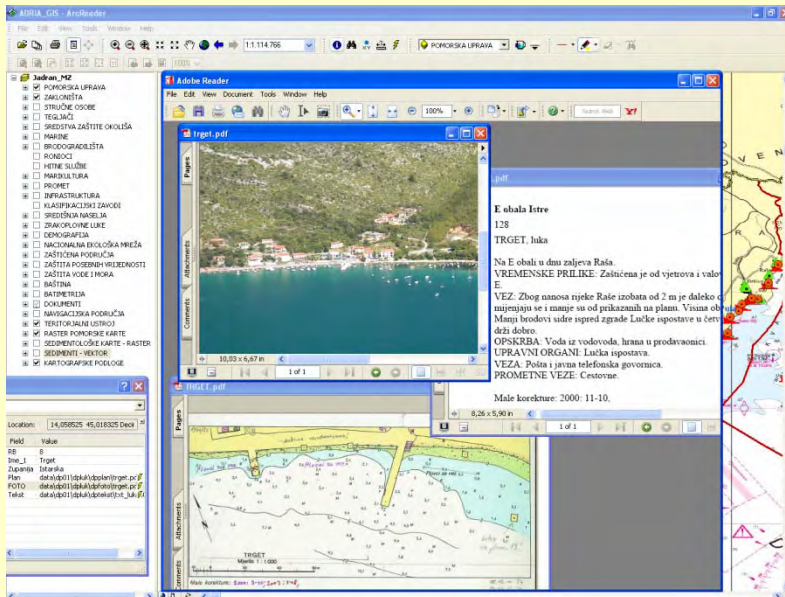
ADRIA_GIS - ArcReader

File Edit View Tools Window Help

1:1.114.766

POMORSKA UPRAVA

100%

Jadran_MZ
POMORSKA UPRAVA
ZAKLONIŠTA
STRUČNE OSOBE
TEGLJAČI
SREDSTVA ZAŠTITE OKOLIŠA
MARINE
BRODOGRADILIŠTA
RONIOCI
HITNE SLUŽBE
MARIKULTURA
PROMET
INFRASTRUKTURA
KLASIFIKACIJSKI ZAVODI
SREDIŠNJA NASELJA
ZRAKOPLOVNE LUKE
DEMOGRAFIJA
NACIONALNA EKOLOŠKA MREŽA
ZAŠTIĆENA PODRUČJA
ZAŠTIĆENA POSEBNIH VRIJEDNOSTI
ZAŠTITA VODE I MORA
BAŠTINA
BATIMETRIJA
DOKUMENTI
NAVIGACIJSKA PODRUČJA
TERITORIJALNI USTROJ
RASTER POMORSKE KARTE
SEDIMENTOLOŠKE KARTE - RASTER
SEDIMENTI - VEKTOR
KARTOGRAFSKE PODLOGE

Location: 14,058525 45,018325 Deci

| Field | Value |
|---|---|
| RB | 8 |
| Ime_I | Trget |
| Zupanija | Istarska |
| Plan | data\dp01\dpluk\dpplan\trget.pc |
| FOTO | data\dp01\dpluk\dpfoto\trget.pc |
| Tekst | data\dp01\dpluk\dptekst\txt_luk |

Adobe Reader
File Edit View Document Tools Window Help
100%
Search Web

trget.pdf
Pages
Attachments
Comments
10,83 x 6,67 in
1 of 1

.pdf
E obala Istre
128
TRGET, luka

Na E obali u dnu zaljeva Raša.
VREMENSKE PRILIKE: Zaštićena je od vjetrova i valo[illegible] E.
VEZ: Zbog nanosa rijeke Raše izobata od 2 m je daleko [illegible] mijenjaju se i manje su od prikazanih na planu. Visina ob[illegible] Manji brodovi sidre ispred zgrade Lučke ispostave u četv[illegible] drži dobro.
OPSKRBA: Voda iz vodovoda, hrana u prodavaonici.
UPRAVNI ORGANI: Lučka ispostava.
VEZA: Pošta i javna telefonska govornica.
PROMETNE VEZE: Cestovne.

Male korekture: 2000: 11-10.
8,26 x 5,90 in
1 of 1

TRGET.pdf
Pages
Attachments
Comments
TRGET
Mjerilo 1 : 1000
Male korekture:

V E N